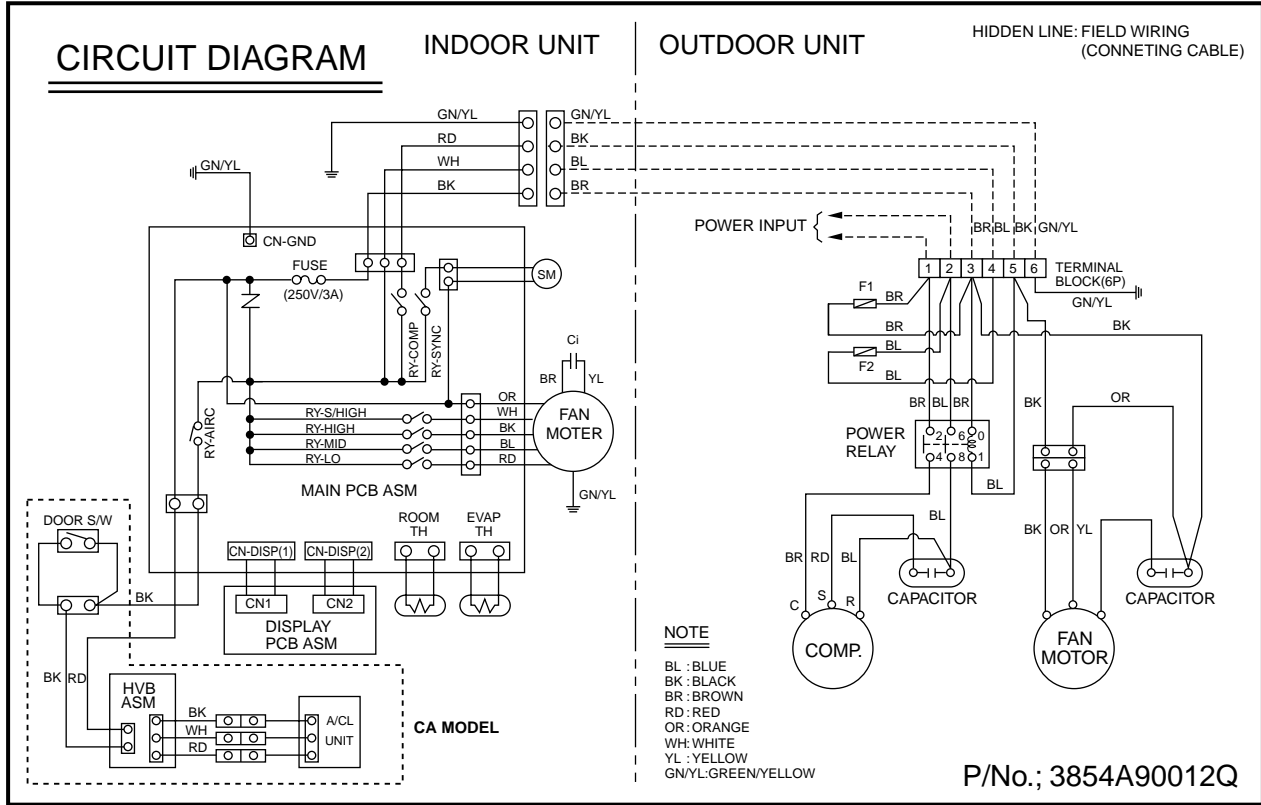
CIRCUIT DIAGRAM

INDOOR UNIT

OUTDOOR UNIT

HIDDEN LINE: FIELD WIRING (CONNETING CABLE)

GN/YL
RD
WH
BK

GN/YL
BK
BL
BR

GN/YL

CN-GND

FUSE
(250V/3A)

RY-COMP
RY-SYNC

SM

Ci
BR YL

OR
WH
BK
BL
RD

FAN
MOTER

RY-S/HIGH
RY-HIGH
RY-MID
RY-LO

RY-AIRC

MAIN PCB ASM

GN/YL

DOOR S/W

BK

CN-DISP(1)
CN-DISP(2)

CN1
CN2

DISPLAY
PCB ASM

ROOM
TH

EVAP
TH

BK RD

HVB
ASM

BK
WH
RD

A/CL
UNIT

CA MODEL

POWER INPUT

BR BL BK GN/YL

1 2 3 4 5 6

TERMINAL
BLOCK(6P)

GN/YL

F1
BR
BR
BK
BL
F2
BL

BR BL BR

BK

OR

POWER
RELAY

2 6 0
4 8 1

BL

BL

BR RD BL

C S R

CAPACITOR

COMP.

BK OR YL

CAPACITOR

FAN
MOTOR

NOTE

BL : BLUE
BK : BLACK
BR : BROWN
RD : RED
OR : ORANGE
WH: WHITE
YL : YELLOW
GN/YL:GREEN/YELLOW

P/No.; 3854A90012Q